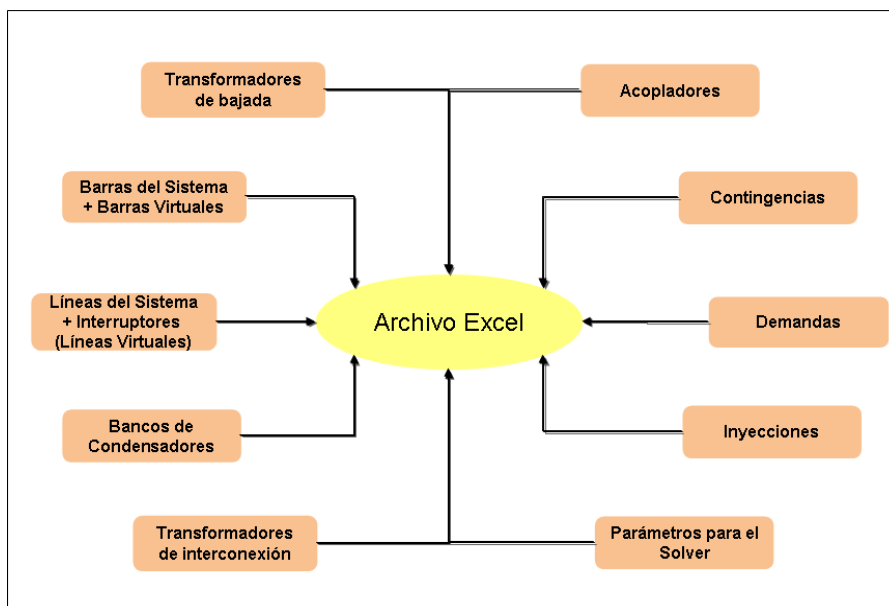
Transformadores de bajada

Acopladores

Barras del Sistema + Barras Virtuales

Contingencias

Líneas del Sistema + Interruptores (Líneas Virtuales)

Archivo Excel

Demandas

Bancos de Condensadores

Inyecciones

Transformadores de interconexión

Parámetros para el Solver